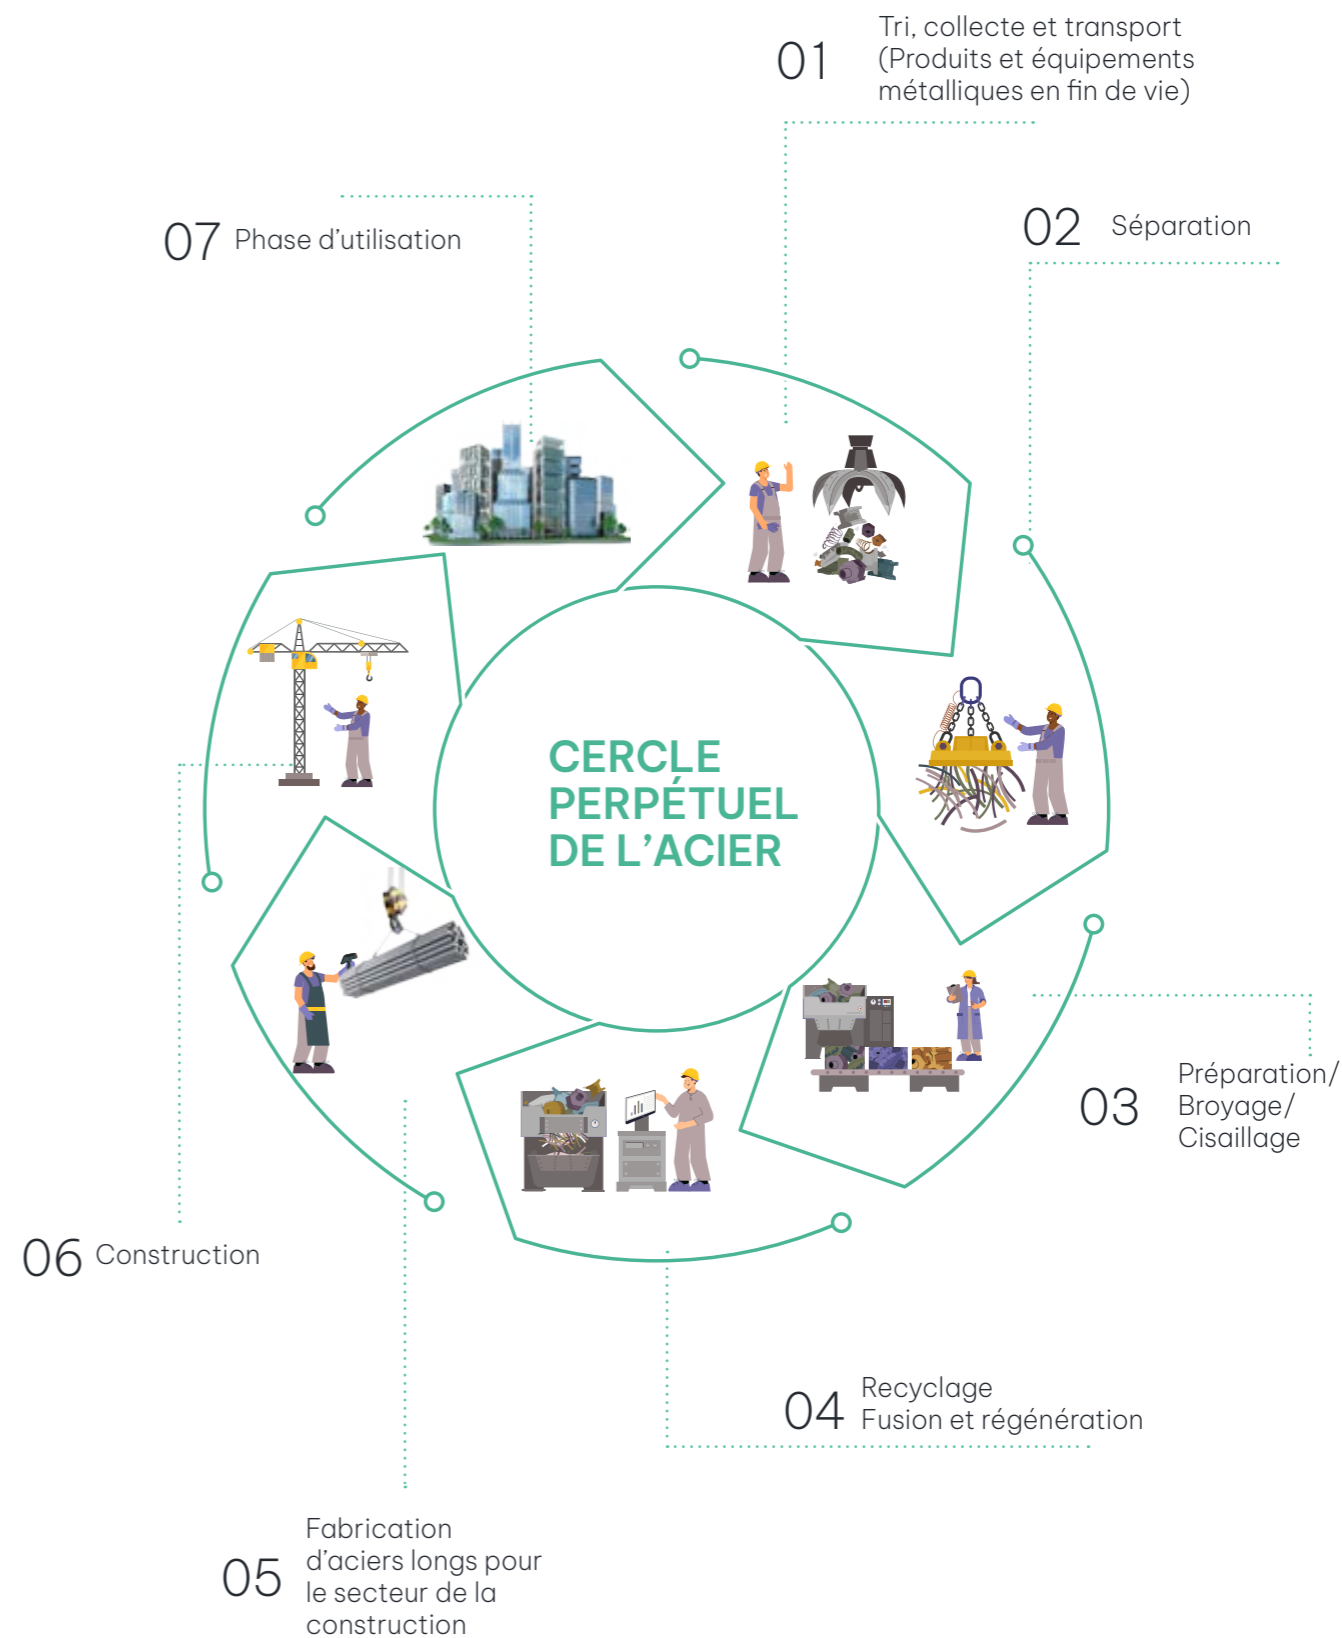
01 Tri, collecte et transport (Produits et équipements métalliques en fin de vie)

07 Phase d'utilisation

02 Séparation

CERCLE PERPÉTUEL DE L'ACIER

03 Préparation/ Broyage/ Cisaillage

06 Construction

04 Recyclage Fusion et régénération

05 Fabrication d'aciers longs pour le secteur de la construction